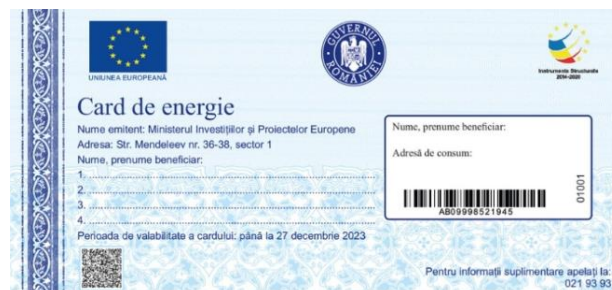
UNIUNEA EUROPEANĂ

GUVERNUL ROMÂNIEI

Instrumente Structurale 2014-2020

Card de energie

Nume emitent: Ministerul Investițiilor și Proiectelor Europene
Adresa: Str. Mendeleev nr. 36-38, sector 1
Nume, prenume beneficiar:
1.
2.
3.
4.

Perioada de valabilitate a cardului: până la 27 decembrie 2023

Nume, prenume beneficiar:

Adresă de consum:

AB09998521945

01001

Pentru informații suplimentare apelați la:
021 93 93